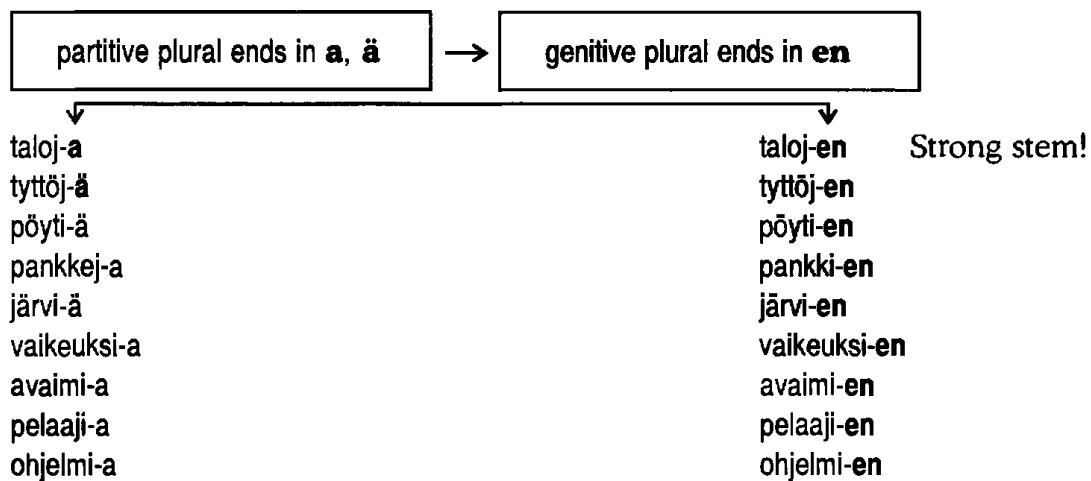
partitive plural ends in **a**, **ä** → genitive plural ends in **en**

| | |
|---|---|
| taloj-**a** | taloj-**en** Strong stem! |
| tyttöj-**ä** | tyttöj-**en** |
| pöyti-ä | pöyti-**en** |
| pankkej-a | pankki-**en** |
| järvi-ä | järvi-**en** |
| vaikeuksi-a | vaikeuksi-**en** |
| avaimi-a | avaimi-**en** |
| pelaaji-a | pelaaji-**en** |
| ohjelmi-a | ohjelmi-**en** |